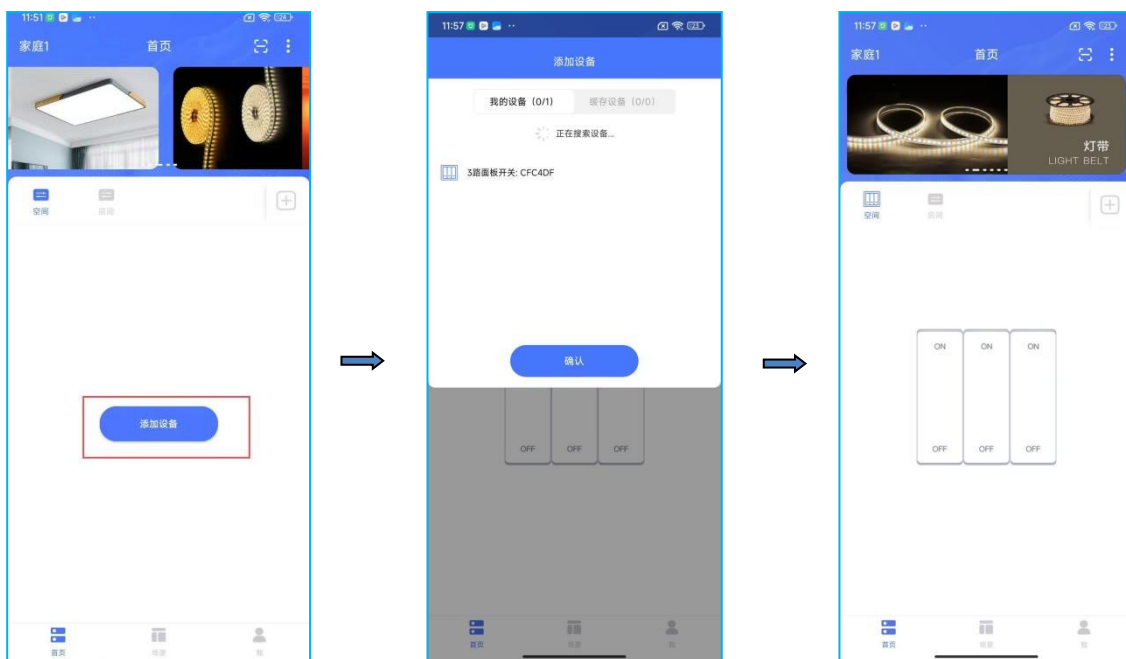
11:51
家庭1 首页
空间 场景
添加设备
首页 场景 我

11:57
添加设备
我的设备 (0/1) 缓存设备 (0/0)
正在搜索设备...
3路面板开关: CFC4DF
确认
OFF OFF OFF
首页 场景 我

11:57
家庭1 首页
灯带
LIGHT BELT
空间 场景
ON ON ON
OFF OFF OFF
首页 场景 我